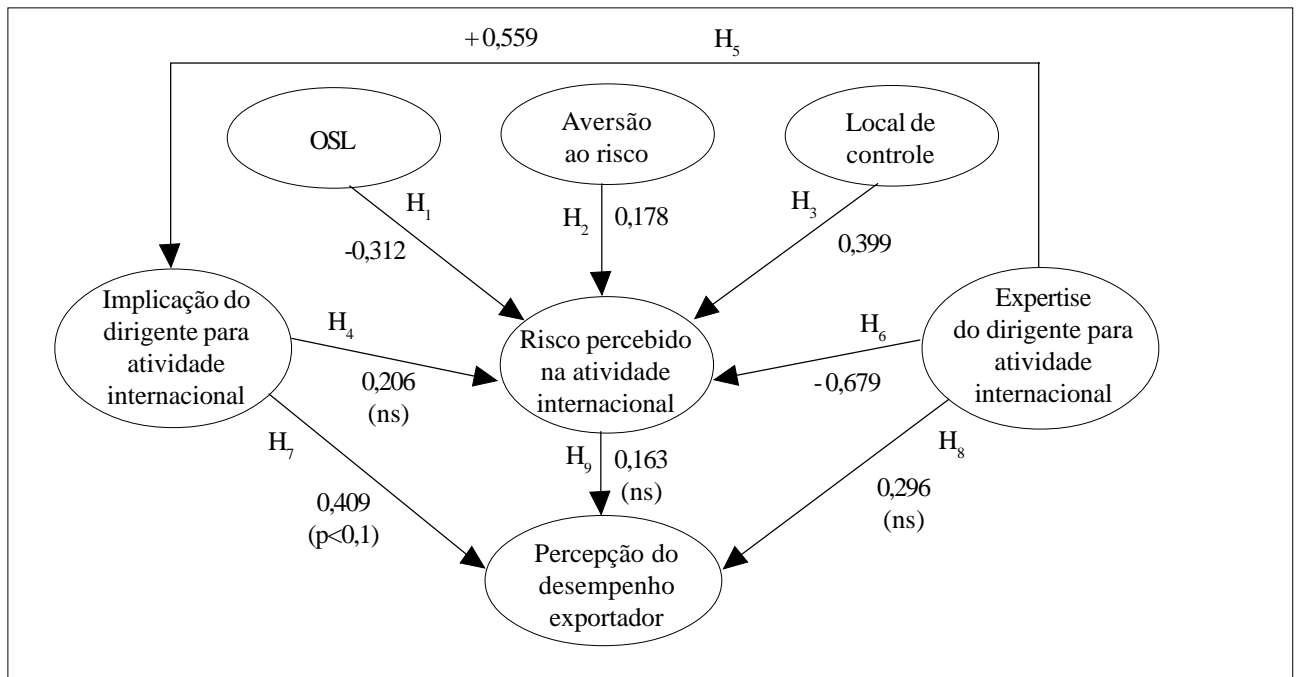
+0,559 $H_5$

OSL

Aversão ao risco

Local de controle

$H_1$ -0,312

$H_2$ 0,178

$H_3$ 0,399

Implicação do dirigente para atividade internacional

$H_4$ 0,206 (ns)

Risco percebido na atividade internacional

$H_6$ - 0,679

Expertise do dirigente para atividade internacional

$H_7$ 0,409 (p<0,1)

$H_9$ 0,163 (ns)

$H_8$ 0,296 (ns)

Percepção do desempenho exportador